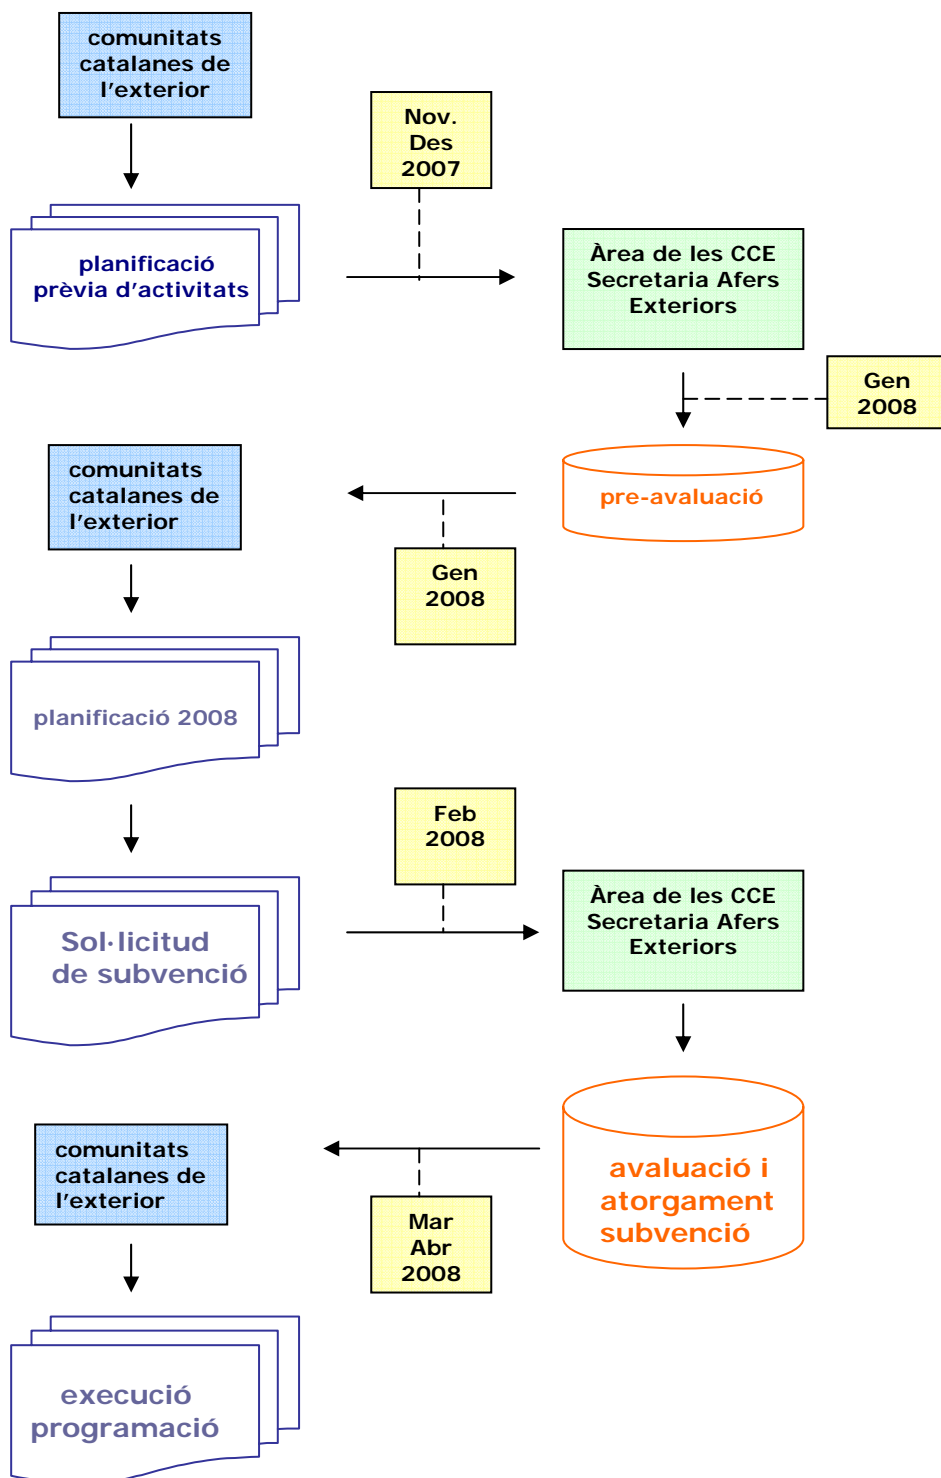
comunitats catalanes de l'exterior

Nov. Des 2007

planificació prèvia d'activitats

Àrea de les CCE Secretaria Afers Exteriors

Gen 2008

comunitats catalanes de l'exterior

pre-avaluació

Gen 2008

planificació 2008

Feb 2008

Sol·licitud de subvenció

Àrea de les CCE Secretaria Afers Exteriors

comunitats catalanes de l'exterior

avaluació i atorgament subvenció

Mar Abr 2008

execució programació